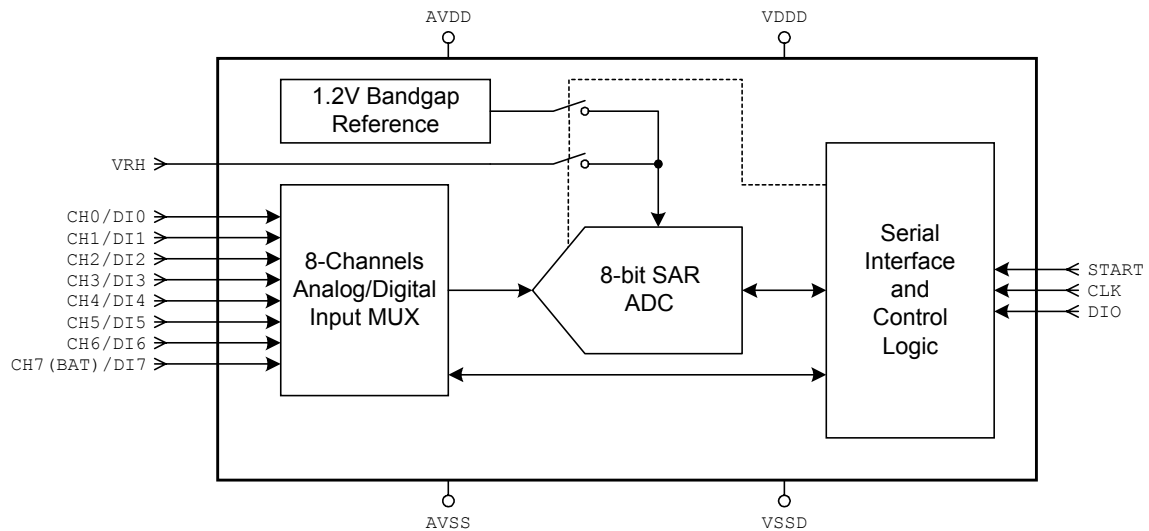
AVDD
VDDD

1.2V Bandgap Reference

VRH

CH0/DI0
CH1/DI1
CH2/DI2
CH3/DI3
CH4/DI4
CH5/DI5
CH6/DI6
CH7(BAT)/DI7

8-Channels Analog/Digital Input MUX

8-bit SAR ADC

Serial Interface and Control Logic

START
CLK
DIO

AVSS
VSSD